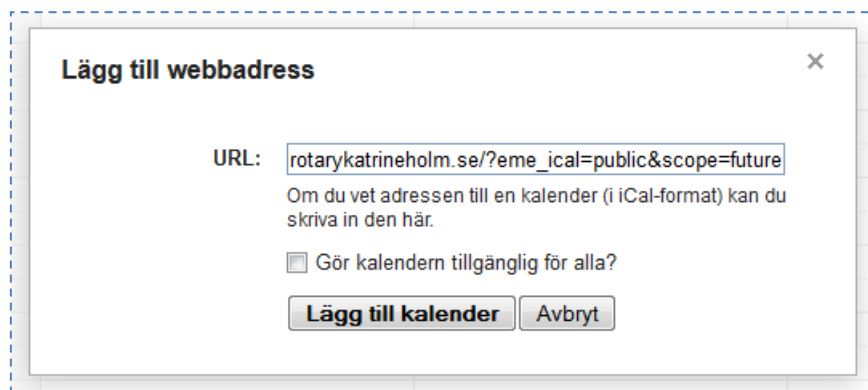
Lägg till webbadress

×

URL: rotarykatrineholm.se/?eme_ical=public&scope=future

Om du vet adressen till en kalender (i iCal-format) kan du skriva in den här.

Gör kalendern tillgänglig för alla?

Lägg till kalender

Avbryt